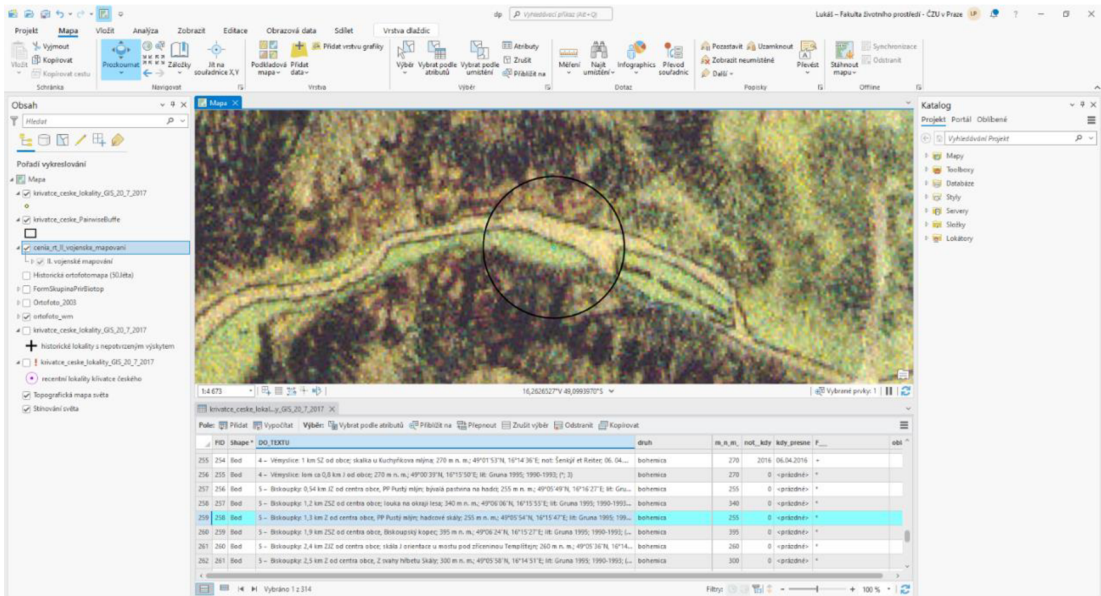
dp Vyhledávací příkaz (Alt+Q)

Lukáš – Fakulta životního prostředí - ČZU v Praze LP ? — □ ✕

Projekt Mapa Vložit Analýza Zobrazit Editace Obrazová data Sdílet Vrstva dlaždic

Vyjmout Kopírovat Kopírovat cestu Vložit Schránka
Prozkoumat Záložky Jít na souřadnice X,Y Navigovat
Podkladová mapa Přidat data Přidat vrstvu grafiky Vrstva
Výběr Vybrat podle atributů Vybrat podle umístění Atributy Zrušit Přiblížit na Výběr
Měření Najít umístění Infographics Převod souřadnic Dotaz
Pozastavit Uzamknout Zobrazit neumístěné Další Převést Popisky
Stáhnout mapu Synchronizace Odstranit Offline

Obsah
Hledat
Pořadí vykreslování
Mapa
krivatce_ceske_lokality_GIS_20_7_2017
krivatce_ceske_PairwiseBuffe
cenia_rt_II_vojenske_mapovani
II. vojenské mapování
Historická ortofotomapa (50.léta)
FormSkupinaPrirBiotop
Ortofoto_2003
ortofoto_wm
krivatce_ceske_lokality_GIS_20_7_2017
historické lokality s nepotvrzeným výskytem
krivatce_ceske_lokality_GIS_20_7_2017
recentní lokality křivatce českého
Topografická mapa světa
Stínování světa

Mapa
1:4 673
16,2626527°V 49,0993970°S
Vybrané prvky: 1

Katalog
Projekt Portál Oblíbené
Vyhledávání Projekt
Mapy
Toolboxy
Databáze
Styly
Servery
Složky
Lokátory

krivatce_ceske_lokal...y_GIS_20_7_2017
Pole: Přidat Vypočítat Výběr: Vybrat podle atributů Přiblížit na Přepnout Zrušit výběr Odstranit Kopírovat

| FID | Shape * | DO_TEXTU | druh | m_n_m_ | not_kdy | kdy_presne | F__ |
|---|---|---|---|---|---|---|---|
| 254 | Bod | 4 – Věteřice: 1 km SZ od obce; skalka u Kuchyňkova mlýna; 270 m n. m.; 49°01'53"N, 16°14'36"E; not: Čeněk ef Reiter; 06. 04.... | bohemica | 270 | 2016 | 06.04.2016 | + |
| 255 | Bod | 4 – Věteřice: lom ca 0,8 km J od obce; 270 m n. m.; 49°00'31"N, 16°15'50"E; lit: Gruna 1995; 1990-1993; (*; 3) | bohemica | 270 | 0 | <prázdné> | * |
| 256 | Bod | 5 – Biskoupky: 0,54 km JZ od centra obce, PP Pustý mlýn; bývalá pastvina na hadci; 255 m n. m.; 49°05'49"N, 16°16'27"E; lit: Gru... | bohemica | 255 | 0 | <prázdné> | * |
| 257 | Bod | 5 – Biskoupky: 1,2 km ZSZ od centra obce; louka na okraji lesa; 340 m n. m.; 49°06'06"N, 16°15'53"E; lit: Gruna 1995; 1990-1993... | bohemica | 340 | 0 | <prázdné> | * |
| 258 | Bod | 5 – Biskoupky: 1,3 km Z od centra obce, PP Pustý mlýn; hadcové skály; 255 m n. m.; 49°05'54"N, 16°15'47"E; lit: Gruna 1995; 199... | bohemica | 255 | 0 | <prázdné> | * |
| 259 | Bod | 5 – Biskoupky: 1,9 km ZSZ od centra obce, Biskoupský kopec; 395 m n. m.; 49°06'24"N, 16°15'27"E; lit: Gruna 1995; 1990-1993; (... | bohemica | 395 | 0 | <prázdné> | * |
| 260 | Bod | 5 – Biskoupky: 2,4 km ZJZ od centra obce; skála J orientace u mostu pod zříceninou Templštejn; 260 m n. m.; 49°05'36"N, 16°14'... | bohemica | 260 | 0 | <prázdné> | * |
| 261 | Bod | 5 – Biskoupky: 2,5 km Z od centra obce, Z svahy hřbetu Skály; 300 m n. m.; 49°05'58"N, 16°14'51"E; lit: Gruna 1995; 1990-1993; (... | bohemica | 300 | 0 | <prázdné> | * |

Vybráno 1 z 314
Filtry: 100 %